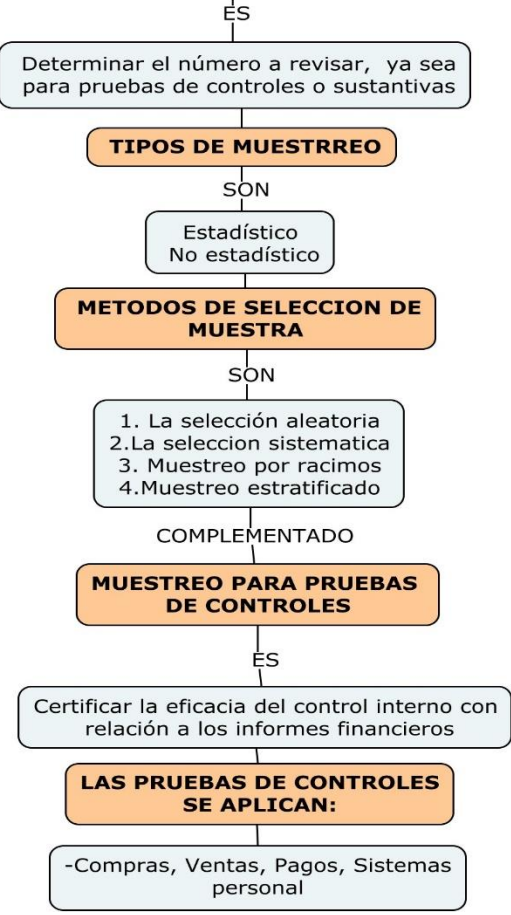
ES

Determinar el número a revisar, ya sea para pruebas de controles o sustantivas

TIPOS DE MUESTRREO

SON

Estadístico
No estadístico

METODOS DE SELECCION DE MUESTRA

SON

1. La selección aleatoria
2.La seleccion sistematica
3. Muestreo por racimos
4.Muestreo estratificado

COMPLEMENTADO

MUESTREO PARA PRUEBAS DE CONTROLES

ES

Certificar la eficacia del control interno con relación a los informes financieros

LAS PRUEBAS DE CONTROLES SE APLICAN:

-Compras, Ventas, Pagos, Sistemas personal